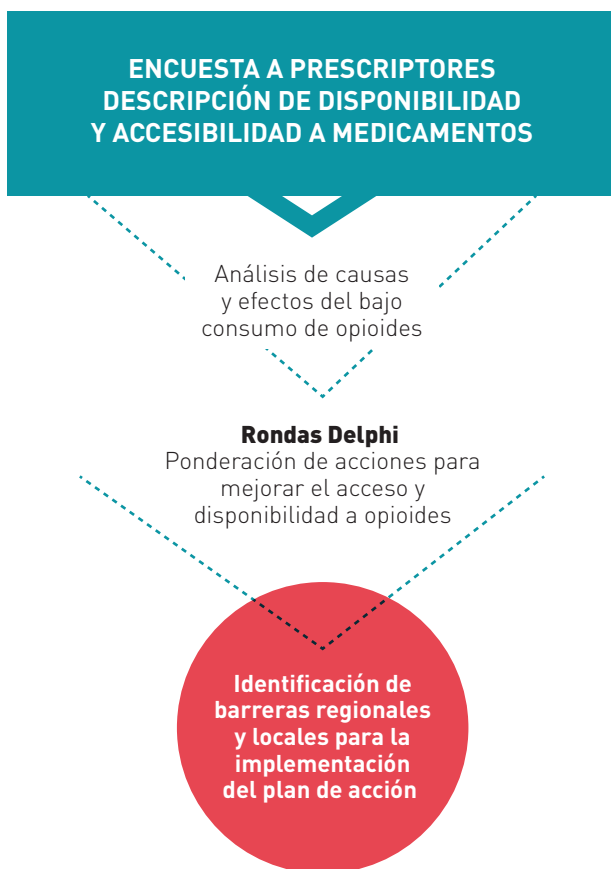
ENCUESTA A PRESCRIPTORES DESCRIPCIÓN DE DISPONIBILIDAD Y ACCESIBILIDAD A MEDICAMENTOS

Análisis de causas y efectos del bajo consumo de opioides

Rondas Delphi
Ponderación de acciones para mejorar el acceso y disponibilidad a opioides

Identificación de barreras regionales y locales para la implementación del plan de acción